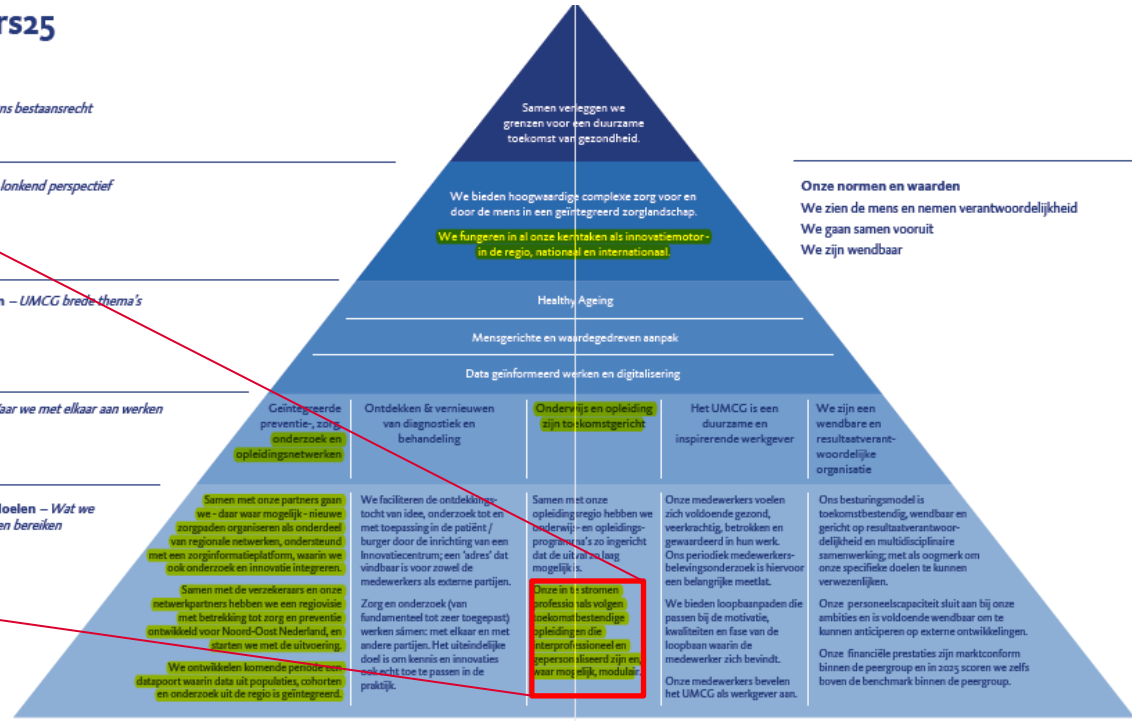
rs25

ns bestaansrecht

lonkend perspectief

n – UMCG brede thema's

aar we met elkaar aan werken

doelen – Wat we
en bereiken

Samen verleggen we grenzen voor een duurzame toekomst van gezondheid.

We bieden hoogwaardige complexe zorg voor en door de mens in een geïntegreerd zorglandschap.

We fungeren in al onze kerntaken als innovatiemotor in de regio, nationaal en internationaal.

Healthy Ageing

Mensgerichte en waardegedreven aanpak

Data geïnformeerd werken en digitalisering

Geïntegreerde preventie-, zorg onderzoek en opleidingsnetwerken

Ontdekken & vernieuwen van diagnostiek en behandeling

Onderwijs en opleiding zijn toekomstgericht

Het UMCG is een duurzame en inspirerende werkgever

We zijn een wendbare en resultaatverantwoordelijke organisatie

Samen met onze partners gaan we - daar waar mogelijk - nieuwe zorgpaden organiseren als onderdeel van regionale netwerken, ondersteund met een zorginformatieplatform, waarin we ook onderzoek en innovatie integreren.

Samen met de verzekeraars en onze netwerkpartners hebben we een regiovisie met betrekking tot zorg en preventie ontwikkeld voor Noord-Oost Nederland, en starten we met de uitvoering.

We ontwikkelen komende periode een datapoort waarin data uit populaties, cohorten en onderzoek uit de regio is geïntegreerd.

We faciliteren de ontdekkingstocht van idee, onderzoek tot en met toepassing in de patiënt / burger door de inrichting van een Innovatiecentrum; een 'adres' dat vindbaar is voor zowel de medewerkers als externe partijen.

Zorg en onderzoek (van fundamenteel tot zeer toegepast) werken sámen: met elkaar en met andere partijen. Het uiteindelijke doel is om kennis en innovaties ook echt toe te passen in de praktijk.

Samen met onze opleidingsregio hebben we onderwijs- en opleidingsprogramma's zo ingericht dat de uitval zo laag mogelijk is.

Onze instromen professionals volgen toekomstbestendige opleidingen die interprofessioneel en gepersonaliseerd zijn en, waar mogelijk, modulair.

Onze medewerkers voelen zich voldoende gezond, veerkrachtig, betrokken en gewaardeerd in hun werk. Ons periodiek medewerkersbelevingsonderzoek is hiervoor een belangrijke meetlat.

We bieden loopbaanpaden die passen bij de motivatie, kwaliteiten en fase van de loopbaan waarin de medewerker zich bevindt.

Onze medewerkers bevelen het UMCG als werkgever aan.

Ons besturingsmodel is toekomstbestendig, wendbaar en gericht op resultaatverantwoordelijkheid en multidisciplinaire samenwerking; met als oogmerk om onze specifieke doelen te kunnen verwezenlijken.

Onze personeelscapaciteit sluit aan bij onze ambities en is voldoende wendbaar om te kunnen anticiperen op externe ontwikkelingen.

Onze financiële prestaties zijn marktconform binnen de peergroup en in 2025 scoren we zelfs boven de benchmark binnen de peergroup.

Onze normen en waarden
We zien de mens en nemen verantwoordelijkheid
We gaan samen vooruit
We zijn wendbaar